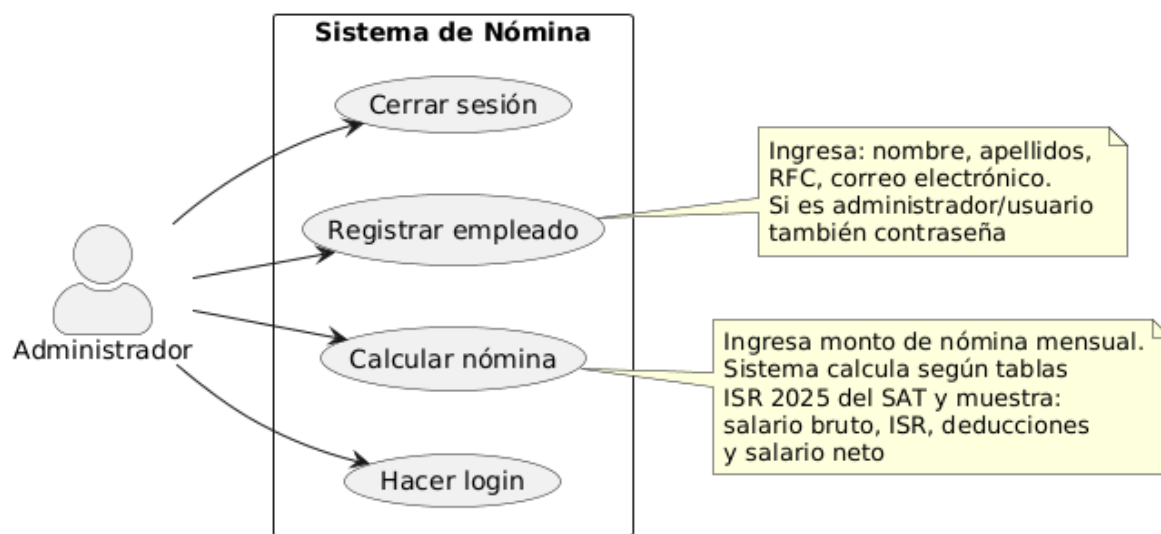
Sistema de Nómina

Cerrar sesión

Registrar empleado

Calcular nómina

Hacer login

Administrador

Ingresa: nombre, apellidos, RFC, correo electrónico. Si es administrador/usuario también contraseña

Ingresa monto de nómina mensual. Sistema calcula según tablas ISR 2025 del SAT y muestra: salario bruto, ISR, deducciones y salario neto